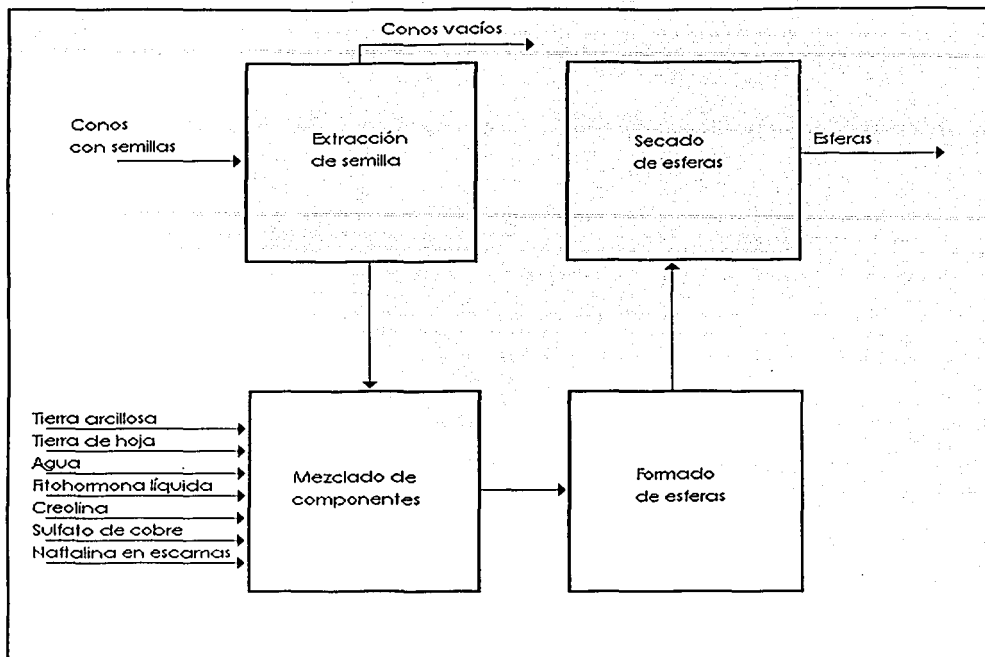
Conos vacíos

Conos con semillas

Extracción de semilla

Secado de esferas

Esferas

Tierra arcillosa
Tierra de hoja
Agua
Fitohormona líquida
Creolina
Sulfato de cobre
Naftalina en escamas

Mezclado de componentes

Formado de esferas